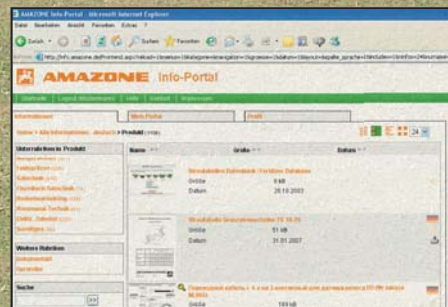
AMAZONE Info-Portal - Microsoft Internet Explorer

Datei Bearbeiten Ansicht Favoriten Extras ?

Zurück Suchen Favoriten

Adresse http://info.amazone.de/Frontend.asp?

AMAZONE Info-Portal

Startseite | Logout | Abonnement | Hilfe | Kontakt | Impressum

Informationen | Mein Portal | Profil

Startseite > Alle Informationen - deutsch > Produkt

Unterrubriken in Produkt

Weitere Rubriken

Suche

Name | Größe | Datum

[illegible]
Größe 8 kB
Datum 26.10.2003

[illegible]
Größe 51 kB
Datum 31.01.2007

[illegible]
Größe 189 kB